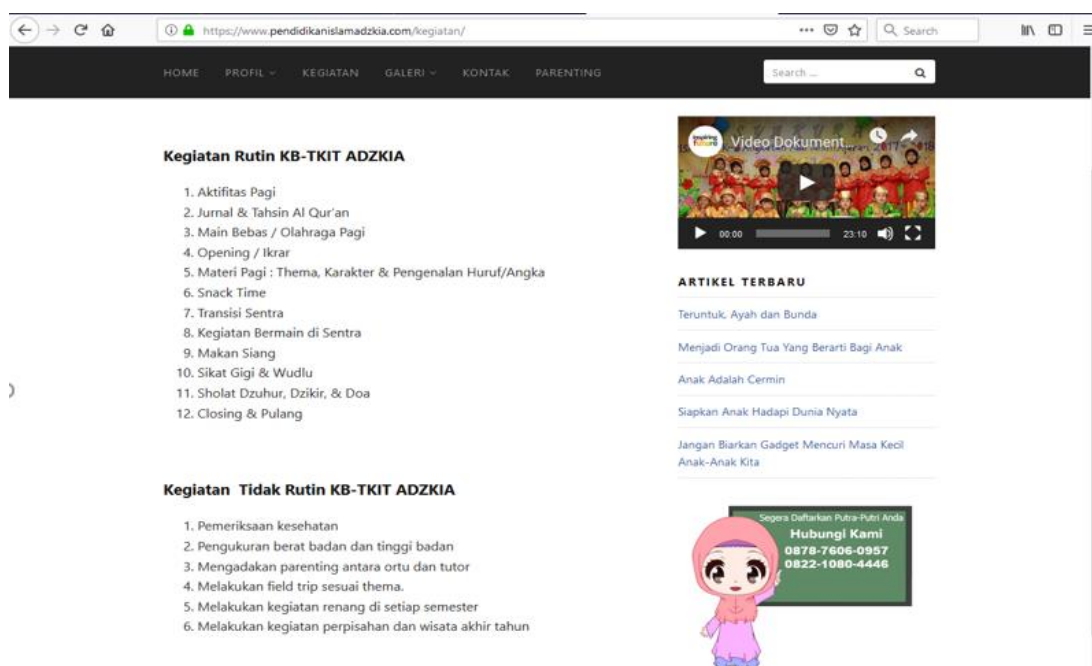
https://www.pendidikanislamadzkia.com/kegiatan/

Search

HOME PROFIL KEGIATAN GALERI KONTAK PARENTING

Search ...

Kegiatan Rutin KB-TKIT ADZKIA

1. Aktifitas Pagi
2. Jurnal & Tahsin Al Qur'an
3. Main Bebas / Olahraga Pagi
4. Opening / Ikrar
5. Materi Pagi : Thema, Karakter & Pengenalan Huruf/Angka
6. Snack Time
7. Transisi Sentra
8. Kegiatan Bermain di Sentra
9. Makan Siang
10. Sikat Gigi & Wudlu
11. Sholat Dzuhur, Dzikir, & Doa
12. Closing & Pulang

Kegiatan Tidak Rutin KB-TKIT ADZKIA

1. Pemeriksaan kesehatan
2. Pengukuran berat badan dan tinggi badan
3. Mengadakan parenting antara ortu dan tutor
4. Melakukan field trip sesuai thema.
5. Melakukan kegiatan renang di setiap semester
6. Melakukan kegiatan perpisahan dan wisata akhir tahun

Video Dokument...

00:00 23:10

ARTIKEL TERBARU

Teruntuk, Ayah dan Bunda

Menjadi Orang Tua Yang Berarti Bagi Anak

Anak Adalah Cermin

Siapkan Anak Hadapi Dunia Nyata

Jangan Biarkan Gadget Mencuri Masa Kecil Anak-Anak Kita

Segera Daftarkan Putra-Putri Anda
Hubungi Kami
0878-7606-0957
0822-1080-4446